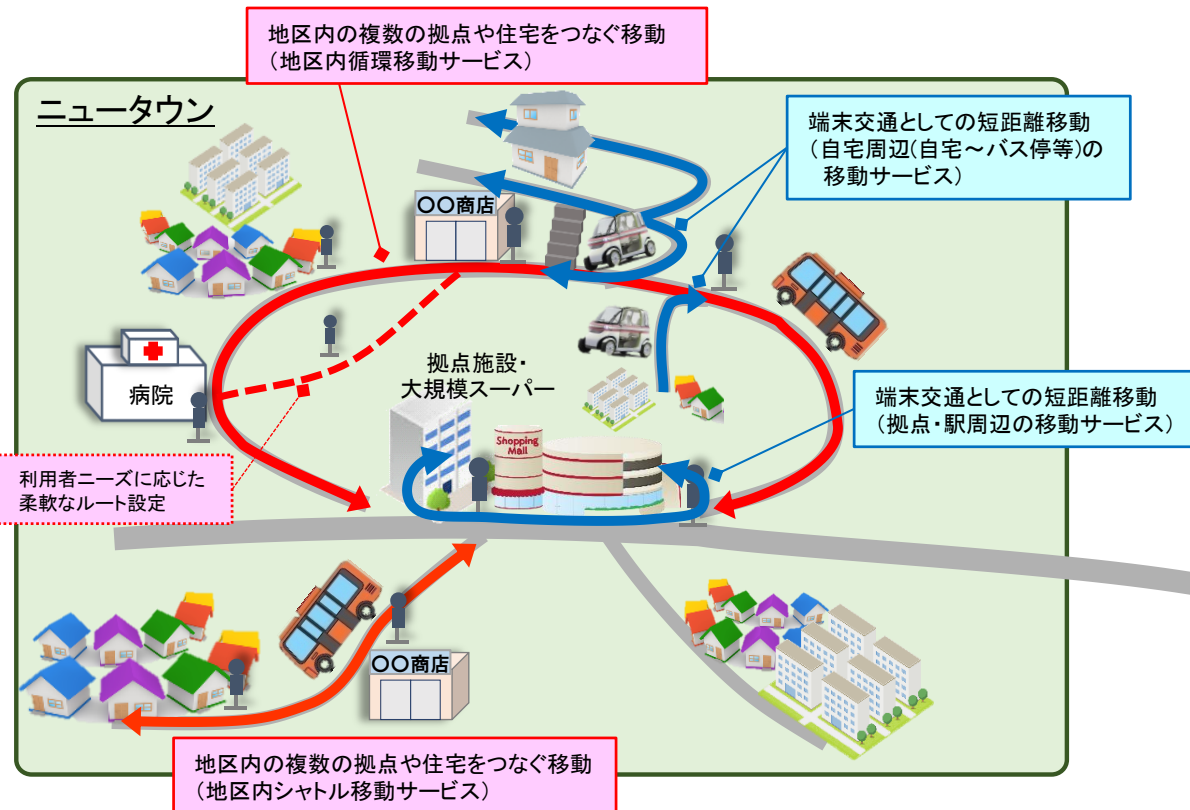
地区内の複数の拠点や住宅をつなぐ移動
（地区内循環移動サービス）

ニュータウン

端末交通としての短距離移動
（自宅周辺(自宅～バス停等)の
移動サービス）

〇〇商店

病院

拠点施設・
大規模スーパー

Shopping Mall

端末交通としての短距離移動
（拠点・駅周辺の移動サービス）

利用者ニーズに応じた
柔軟なルート設定

〇〇商店

地区内の複数の拠点や住宅をつなぐ移動
（地区内シャトル移動サービス）